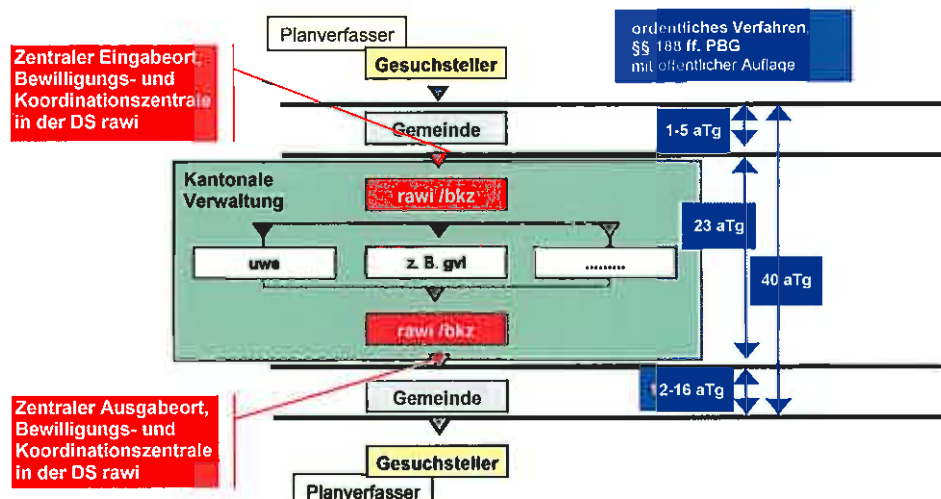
Zentraler Eingabeort, Bewilligungs- und Koordinationszentrale in der DS rawi

Planverfasser

Gesuchsteller

ordentliches Verfahren, §§ 188 ff. PBG mit öffentlicher Auflage

Gemeinde

1-5 aTg

Kantonale Verwaltung

rawi /bkz

23 aTg

uwe

z. B. gvi

.........

40 aTg

rawi /bkz

Zentraler Ausgabeort, Bewilligungs- und Koordinationszentrale in der DS rawi

Gemeinde

12-16 aTg

Gesuchsteller

Planverfasser